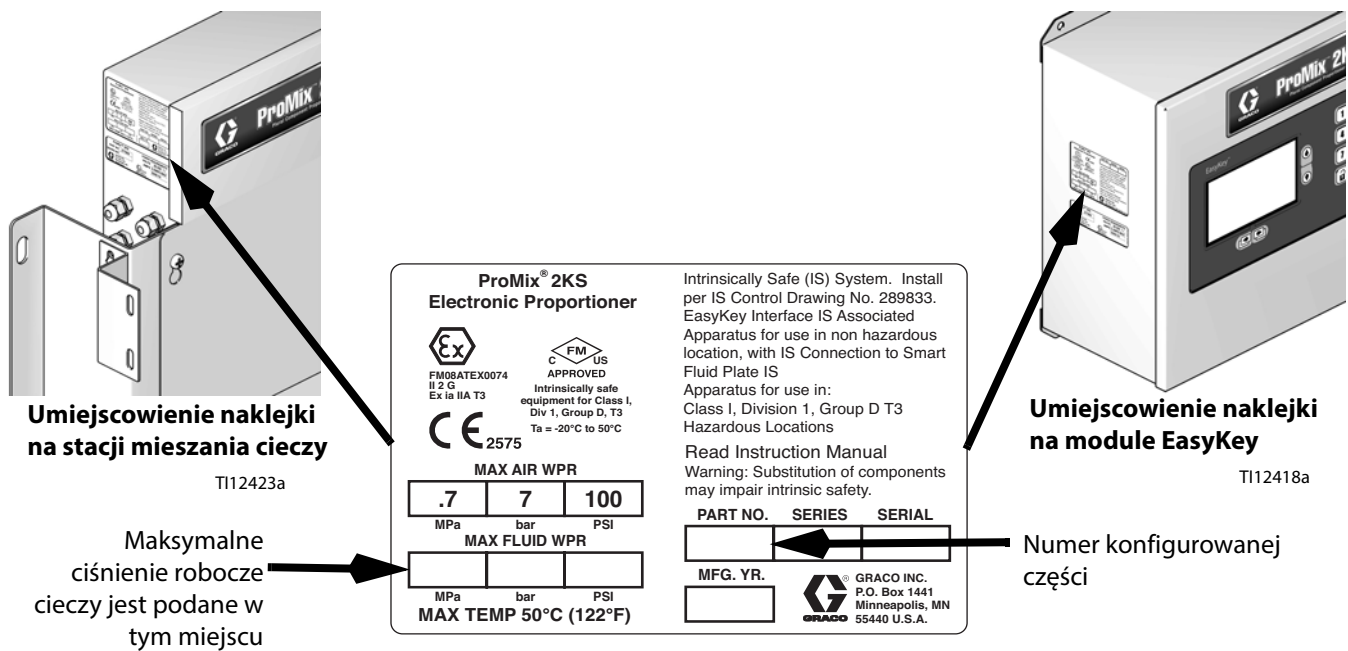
Umiejscowienie naklejki na stacji mieszania cieczy

TI12423a

Maksymalne ciśnienie robocze cieczy jest podane w tym miejscu

ProMix® 2KS
Electronic Proportioner

FM08ATEX0074
II 2 G
Ex ia IIA T3

C FM US
APPROVED
Intrinsically safe equipment for Class I, Div 1, Group D, T3
Ta = -20°C to 50°C

CE 2575

MAX AIR WPR

| .7 | 7 | 100 |
|---|---|---|
| MPa | bar | PSI |

MAX FLUID WPR

| | | |
|---|---|---|
| MPa | bar | PSI |

MAX TEMP 50°C (122°F)

Intrinsically Safe (IS) System. Install per IS Control Drawing No. 289833. EasyKey Interface IS Associated Apparatus for use in non hazardous location, with IS Connection to Smart Fluid Plate IS Apparatus for use in: Class I, Division 1, Group D T3 Hazardous Locations

Read Instruction Manual
Warning: Substitution of components may impair intrinsic safety.

| PART NO. | SERIES | SERIAL |
|---|---|---|
| | | |

MFG. YR.

GRACO INC.
P.O. Box 1441
Minneapolis, MN
55440 U.S.A.

Umiejscowienie naklejki na module EasyKey

TI12418a

Numer konfigurowanej części